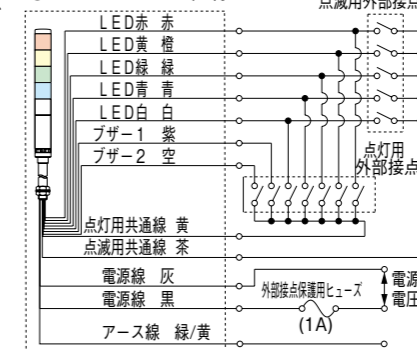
点滅用外部接点

LED赤 赤
LED黄 橙
LED緑 緑
LED青 青
LED白 白
ブザー1 紫
ブザー2 空

点灯用
外部接点

点灯用共通線 黄
点滅用共通線 茶

電源線 灰
電源線 黒

外部接点保護用ヒューズ
(1A)

電源
電圧

アース線 緑/黄